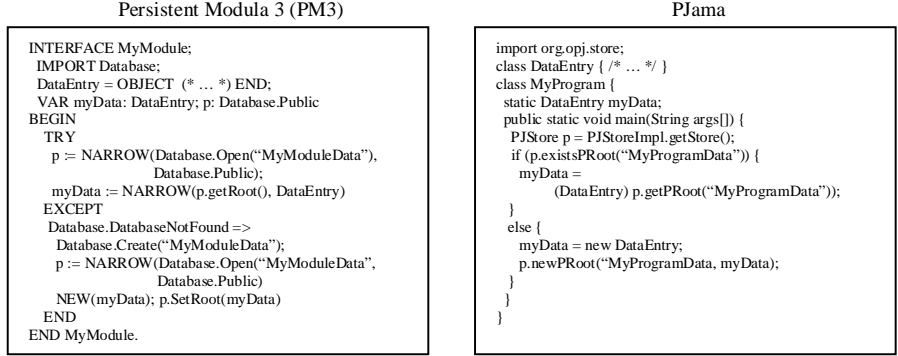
Persistent Modula 3 (PM3)

INTERFACE MyModule;
IMPORT Database;
DataEntry = OBJECT (* … *) END;
VAR myData: DataEntry; p: Database.Public
BEGIN
TRY
p := NARROW(Database.Open(“MyModuleData”),
Database.Public);
myData := NARROW(p.getRoot(), DataEntry)
EXCEPT
Database.DatabaseNotFound =>
Database.Create(“MyModuleData”);
p := NARROW(Database.Open(“MyModuleData”,
Database.Public)
NEW(myData); p.SetRoot(myData)
END
END MyModule.

PJama

import org.opj.store;
class DataEntry { /* … */ }
class MyProgram {
static DataEntry myData;
public static void main(String args[]) {
PJStore p = PJStoreImpl.getStore();
if (p.existsPRoot(“MyProgramData”)) {
myData =
(DataEntry) p.getPRoot(“MyProgramData”));
}
else {
myData = new DataEntry;
p.newPRoot(“MyProgramData, myData);
}
}
}